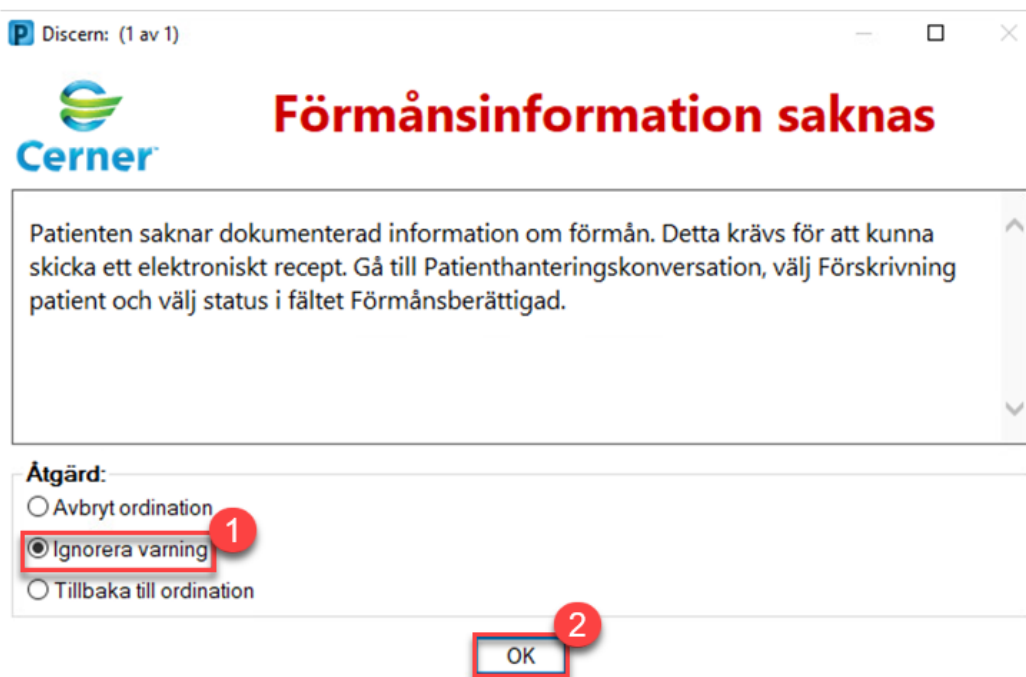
P Discern: (1 av 1)

Cerner

Förmånsinformation saknas

Patienten saknar dokumenterad information om förmån. Detta krävs för att kunna skicka ett elektroniskt recept. Gå till Patienthanteringskonversation, välj Förskrivning patient och välj status i fältet Förmånsberättigad.

Åtgärd:
Avbryt ordination
1
Ignorera varning
Tillbaka till ordination
2
OK